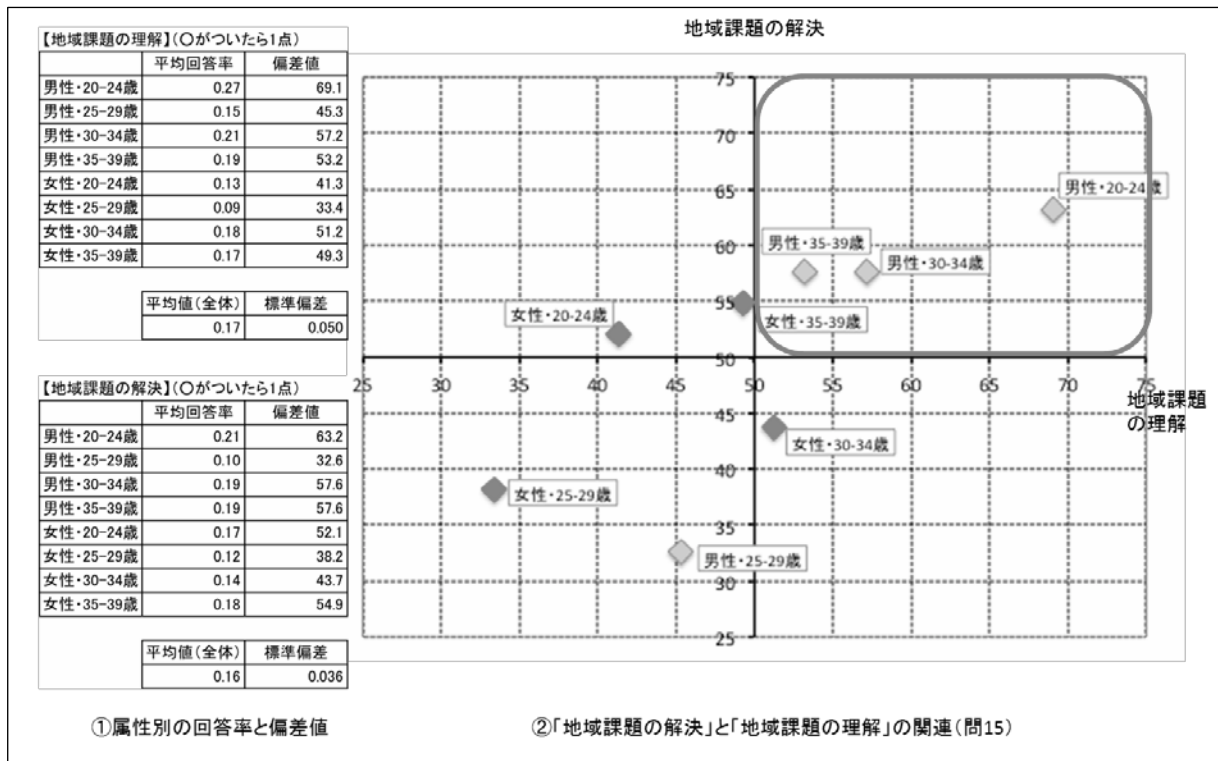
【地域課題の理解】(○がついたら1点)

| | 平均回答率 | 偏差値 |
|---|---|---|
| 男性・20-24歳 | 0.27 | 69.1 |
| 男性・25-29歳 | 0.15 | 45.3 |
| 男性・30-34歳 | 0.21 | 57.2 |
| 男性・35-39歳 | 0.19 | 53.2 |
| 女性・20-24歳 | 0.13 | 41.3 |
| 女性・25-29歳 | 0.09 | 33.4 |
| 女性・30-34歳 | 0.18 | 51.2 |
| 女性・35-39歳 | 0.17 | 49.3 |

| 平均値(全体) | 標準偏差 |
|---|---|
| 0.17 | 0.050 |

【地域課題の解決】(○がついたら1点)

| | 平均回答率 | 偏差値 |
|---|---|---|
| 男性・20-24歳 | 0.21 | 63.2 |
| 男性・25-29歳 | 0.10 | 32.6 |
| 男性・30-34歳 | 0.19 | 57.6 |
| 男性・35-39歳 | 0.19 | 57.6 |
| 女性・20-24歳 | 0.17 | 52.1 |
| 女性・25-29歳 | 0.12 | 38.2 |
| 女性・30-34歳 | 0.14 | 43.7 |
| 女性・35-39歳 | 0.18 | 54.9 |

| 平均値(全体) | 標準偏差 |
|---|---|
| 0.16 | 0.036 |

地域課題の解決

75
70
65
60
55
50
45
40
35
30
25

25 30 35 40 45 50 55 60 65 70 75

地域課題の理解

男性・20-24歳
男性・35-39歳
男性・30-34歳
女性・20-24歳
女性・35-39歳
女性・30-34歳
女性・25-29歳
男性・25-29歳

①属性別の回答率と偏差値

②「地域課題の解決」と「地域課題の理解」の関連(問15)